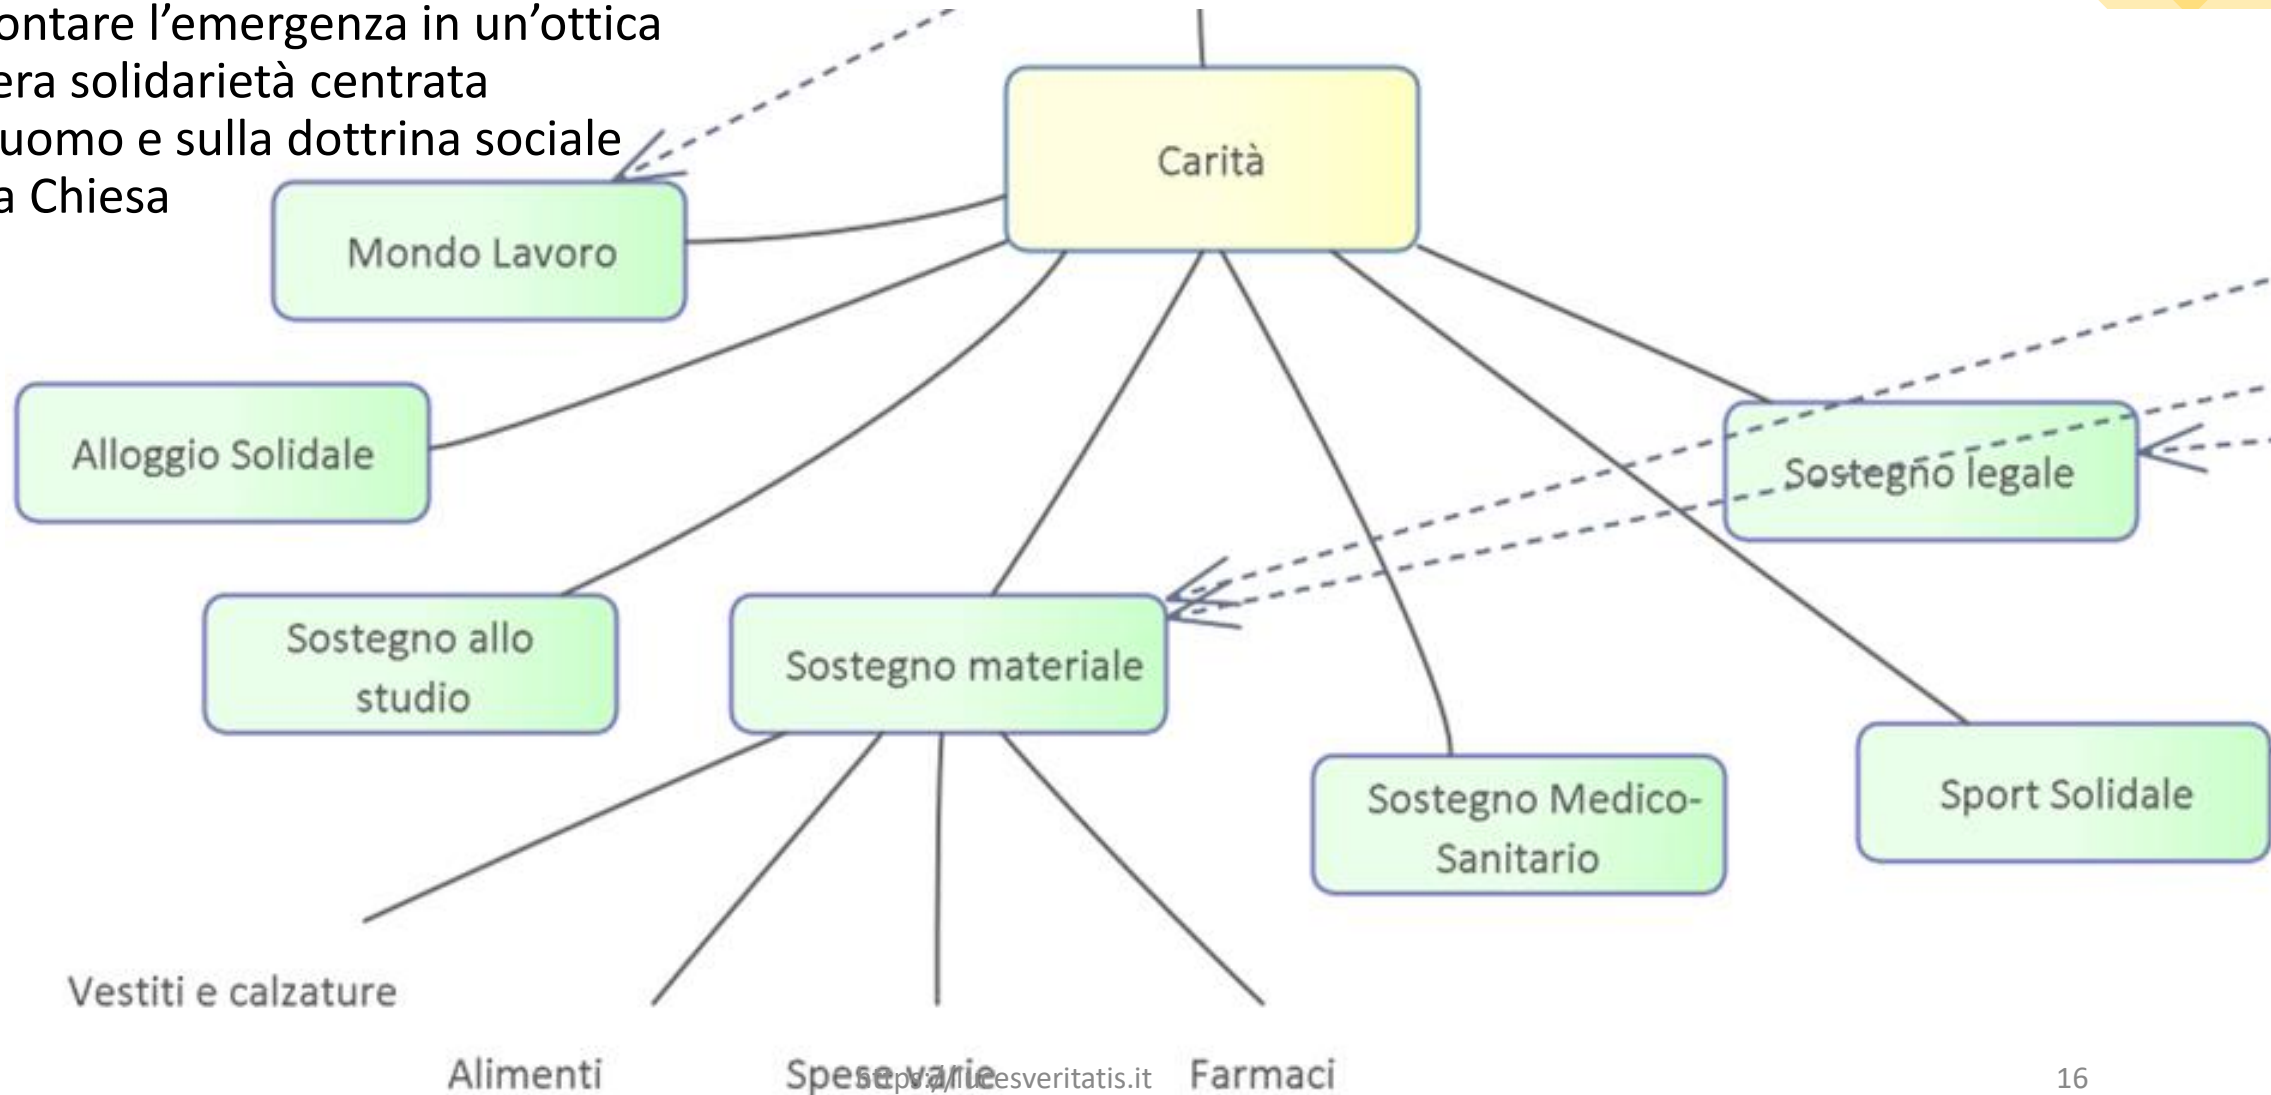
ontare l’emergenza in un’ottica
era solidarietà centrata
uomo e sulla dottrina sociale
a Chiesa

Carità

Mondo Lavoro

Alloggio Solidale

Sostegno allo studio

Sostegno materiale

Sostegno legale

Sostegno Medico-Sanitario

Sport Solidale

Vestiti e calzature

Alimenti

Spese varie

Farmaci

https://lucesveritatis.it

16